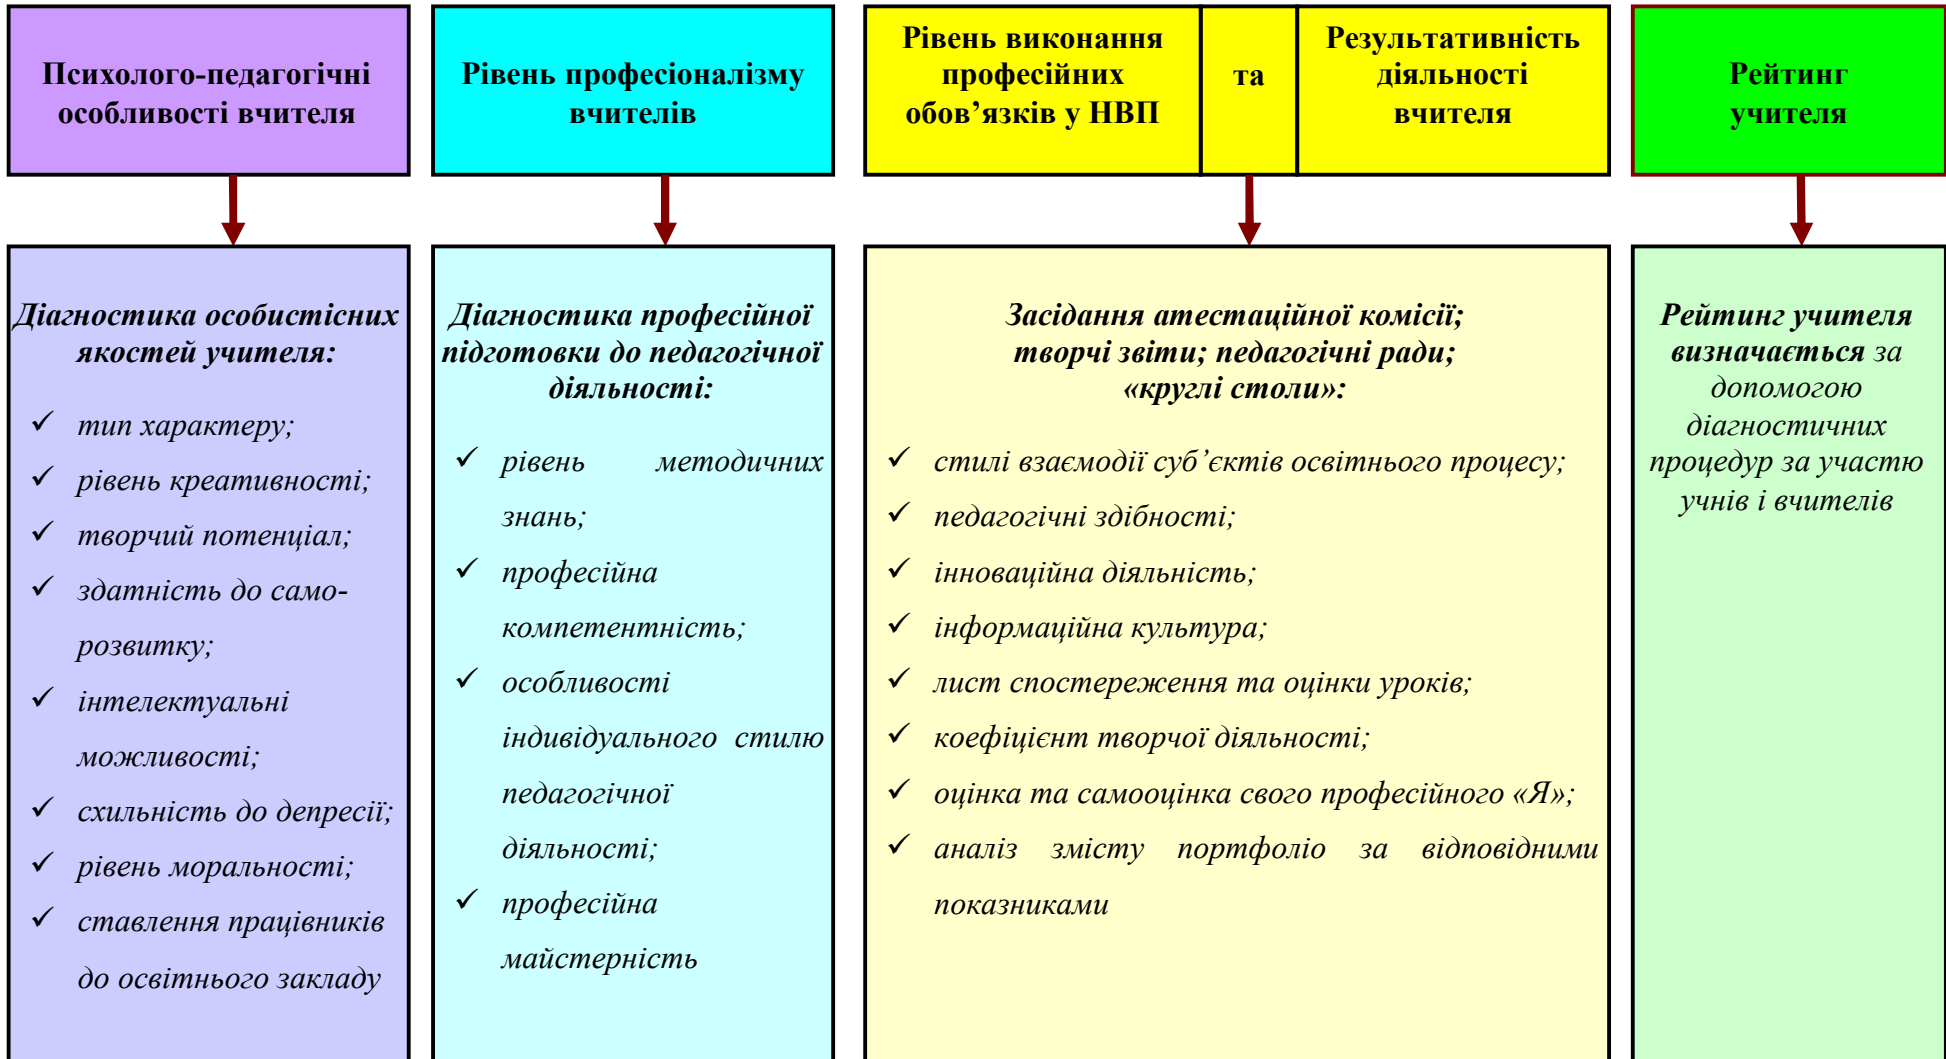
Психолого-педагогічні особливості вчителя

Рівень професіоналізму вчителів

Рівень виконання професійних обов’язків у НВП

та

Результативність діяльності вчителя

Рейтинг учителя

Діагностика особистісних якостей учителя:

- тип характеру;
- рівень креативності;
- творчий потенціал;
- здатність до саморозвитку;
- інтелектуальні можливості;
- схильність до депресії;
- рівень моральності;
- ставлення працівників до освітнього закладу

Діагностика професійної підготовки до педагогічної діяльності:

- рівень методичних знань;
- професійна компетентність;
- особливості індивідуального стилю педагогічної діяльності;
- професійна майстерність

Засідання атестаційної комісії; творчі звіти; педагогічні ради; «круглі столи»:

- стилі взаємодії суб’єктів освітнього процесу;
- педагогічні здібності;
- інноваційна діяльність;
- інформаційна культура;
- лист спостереження та оцінки уроків;
- коефіцієнт творчої діяльності;
- оцінка та самооцінка свого професійного «Я»;
- аналіз змісту портфоліо за відповідними показниками

Рейтинг учителя визначається за допомогою діагностичних процедур за участю учнів і вчителів